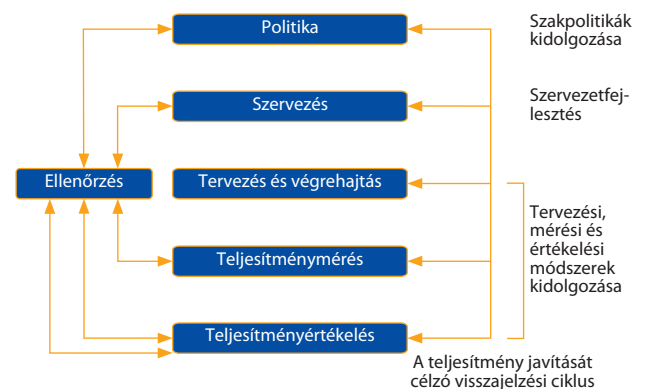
Politika

Szakpolitikák kidolgozása

Szervezés

Szervezetfejlesztés

Ellenőrzés

Tervezés és végrehajtás

Teljesítménymérés

Tervezési, mérési és értékelési módszerek kidolgozása

Teljesítményértékelés

A teljesítmény javítását célzó visszajelzési ciklus